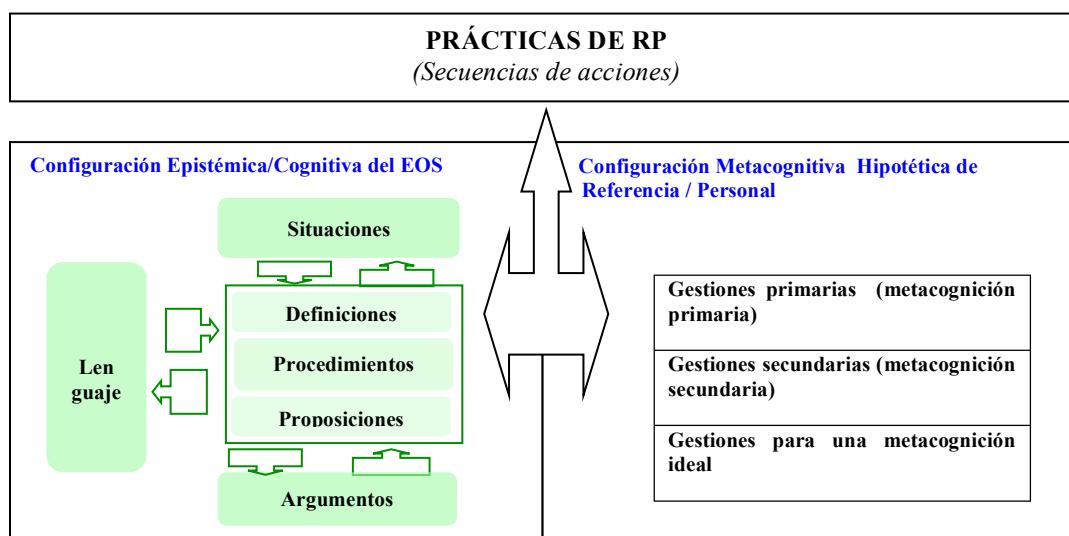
PRÁCTICAS DE RP
(Secuencias de acciones)

Configuración Epistémica/Cognitiva del EOS

Situaciones

Len guaje

Definiciones

Procedimientos

Proposiciones

Argumentos

Configuración Metacognitiva Hipotética de Referencia / Personal

| Gestiones primarias (metacognición primaria) |
|---|
| Gestiones secundarias (metacognición secundaria) |
| Gestiones para una metacognición ideal |